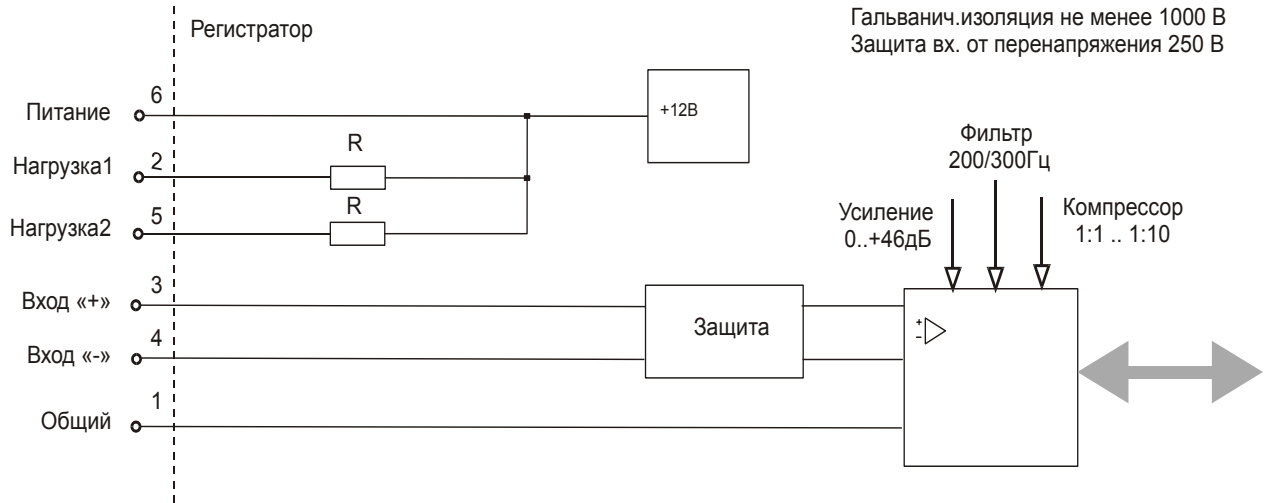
Регистратор

Гальванич.изоляция не менее 1000 В
Защита вх. от перенапряжения 250 В

Питание 6

+12В

Нагрузка1 2

R

Нагрузка2 5

R

Фильтр
200/300Гц

Усиление
0..+46дБ

Компрессор
1:1 .. 1:10

Вход «+» 3

Защита

Вход «-» 4

+
-

Общий 1